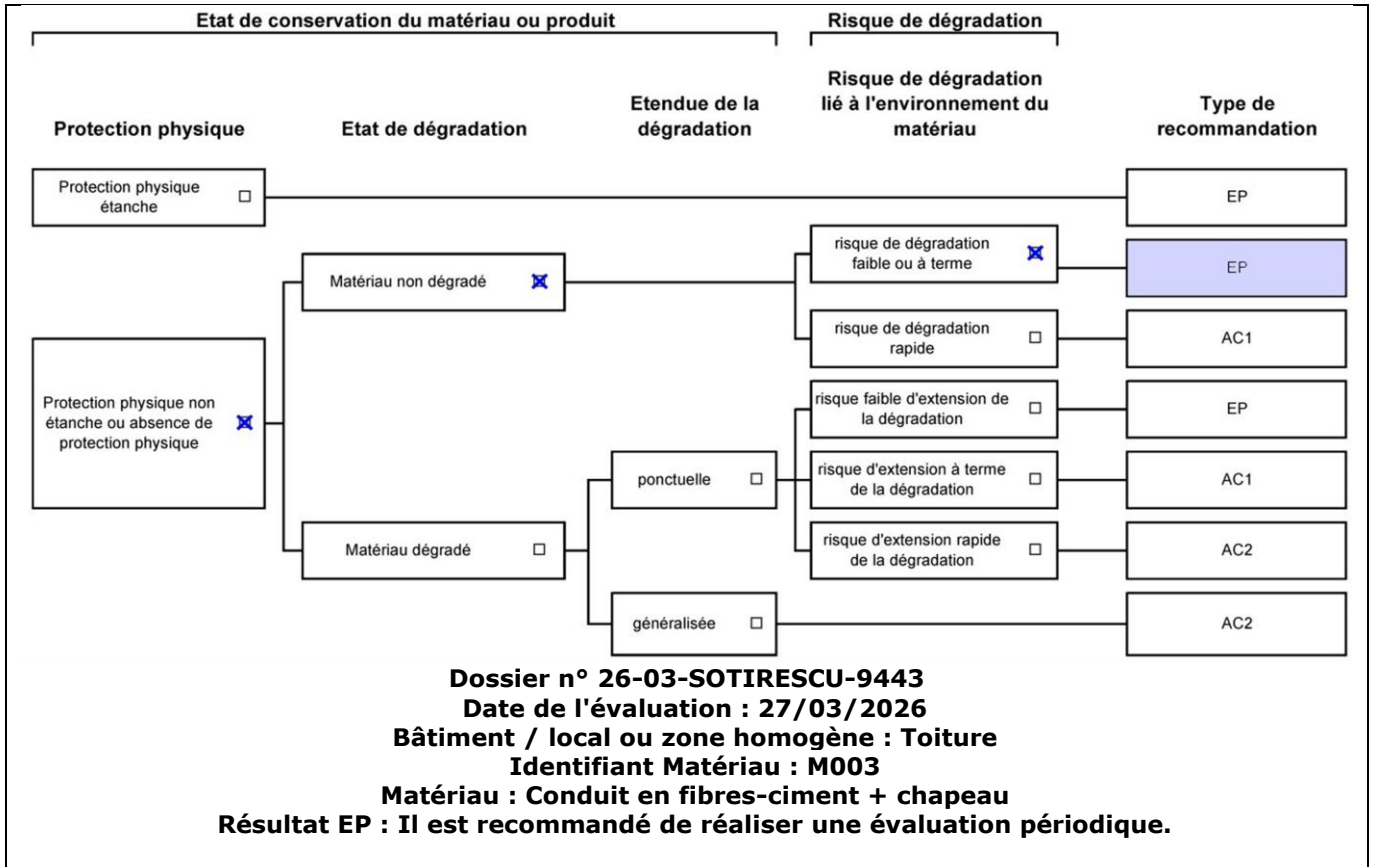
Etat de conservation du matériau ou produit

Risque de dégradation

Protection physique

Etat de dégradation

Etendue de la dégradation

Risque de dégradation lié à l'environnement du matériau

Type de recommandation

Protection physique étanche ☐

EP

Matériau non dégradé ☒

risque de dégradation faible ou à terme ☒

EP

risque de dégradation rapide ☐

AC1

Protection physique non étanche ou absence de protection physique ☒

risque faible d'extension de la dégradation ☐

EP

ponctuelle ☐

risque d'extension à terme de la dégradation ☐

AC1

Matériau dégradé ☐

risque d'extension rapide de la dégradation ☐

AC2

généralisée ☐

AC2

Dossier n° 26-03-SOTIRESCU-9443
Date de l'évaluation : 27/03/2026
Bâtiment / local ou zone homogène : Toiture
Identifiant Matériau : M003
Matériau : Conduit en fibres-ciment + chapeau
Résultat EP : Il est recommandé de réaliser une évaluation périodique.